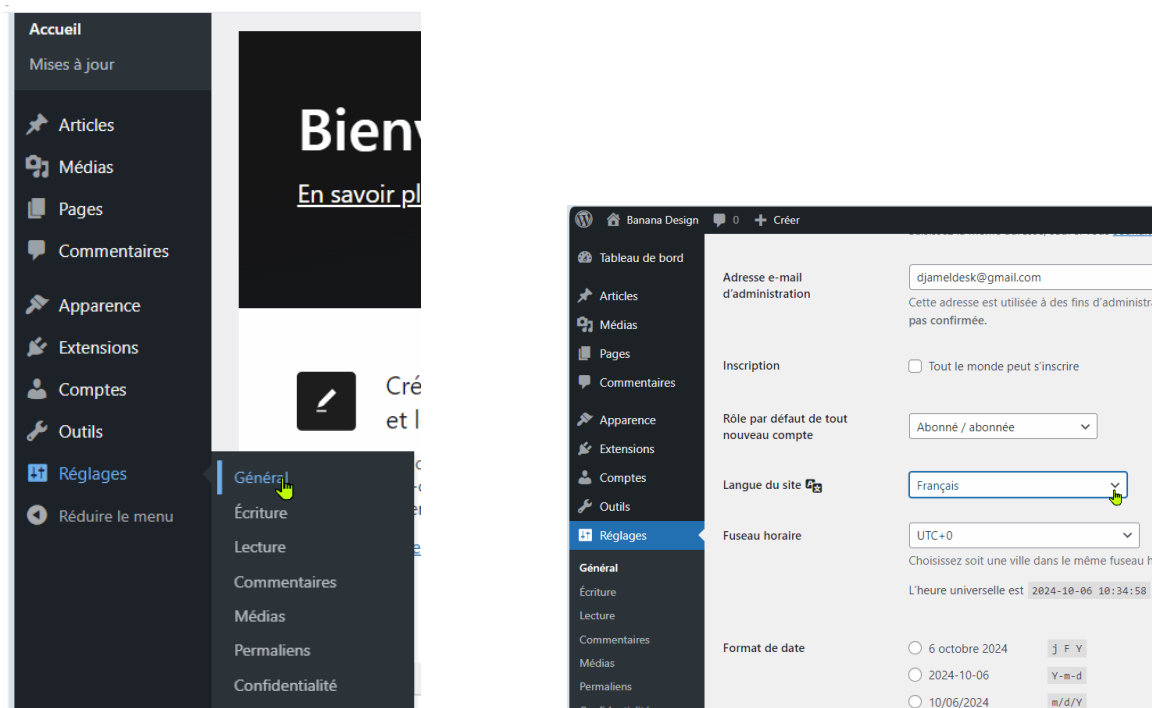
Accueil
Mises à jour
Articles
Médias
Pages
Commentaires
Apparence
Extensions
Comptes
Outils
Réglages
Réduire le menu

Général
Écriture
Lecture
Commentaires
Médias
Permaliens
Confidentialité

Bienv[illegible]
En savoir pl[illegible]

Cré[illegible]
et l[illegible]

Banana Design 0 Créer

Tableau de bord
Articles
Médias
Pages
Commentaires
Apparence
Extensions
Comptes
Outils
Réglages
Général
Écriture
Lecture
Commentaires
Médias
Permaliens

Adresse e-mail d'administration
djameldesk@gmail.com
Cette adresse est utilisée à des fins d'administra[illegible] pas confirmée.

Inscription
Tout le monde peut s'inscrire

Rôle par défaut de tout nouveau compte
Abonné / abonnée

Langue du site
Français

Fuseau horaire
UTC+0
Choisissez soit une ville dans le même fuseau h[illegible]
L'heure universelle est 2024-10-06 10:34:58

Format de date
6 octobre 2024 j F Y
2024-10-06 Y-m-d
10/06/2024 m/d/Y